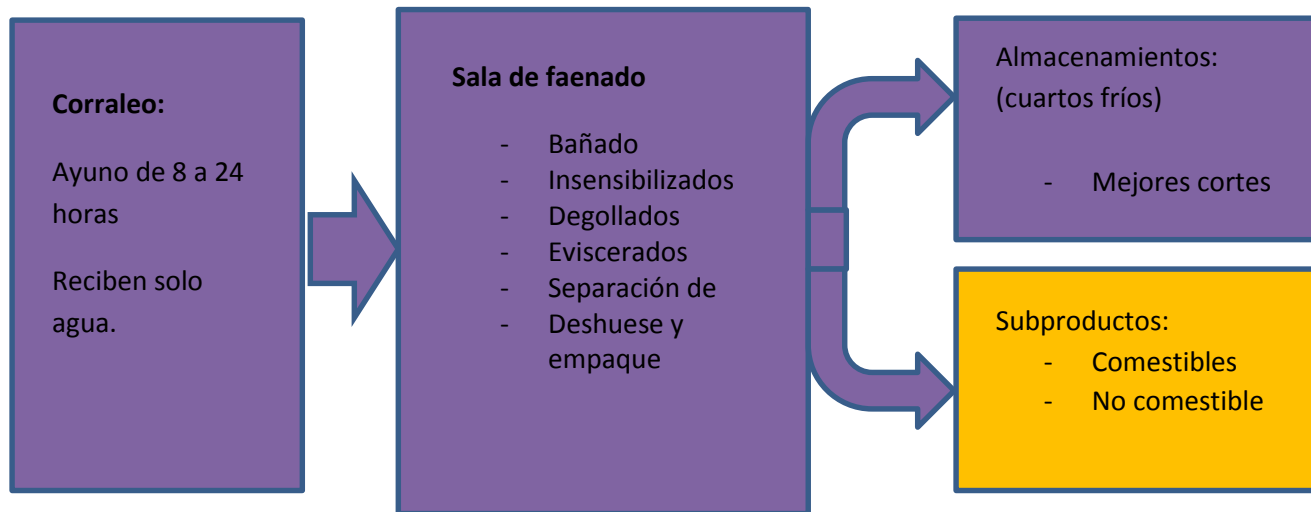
**Corraleo:**

Ayuno de 8 a 24 horas

Reciben solo agua.

**Sala de faenado**

- Bañado
- Insensibilizados
- Degollados
- Eviscerados
- Separación de
- Deshuese y empaque

Almacenamientos: (cuartos fríos)

- Mejores cortes

Subproductos:
- Comestibles
- No comestible